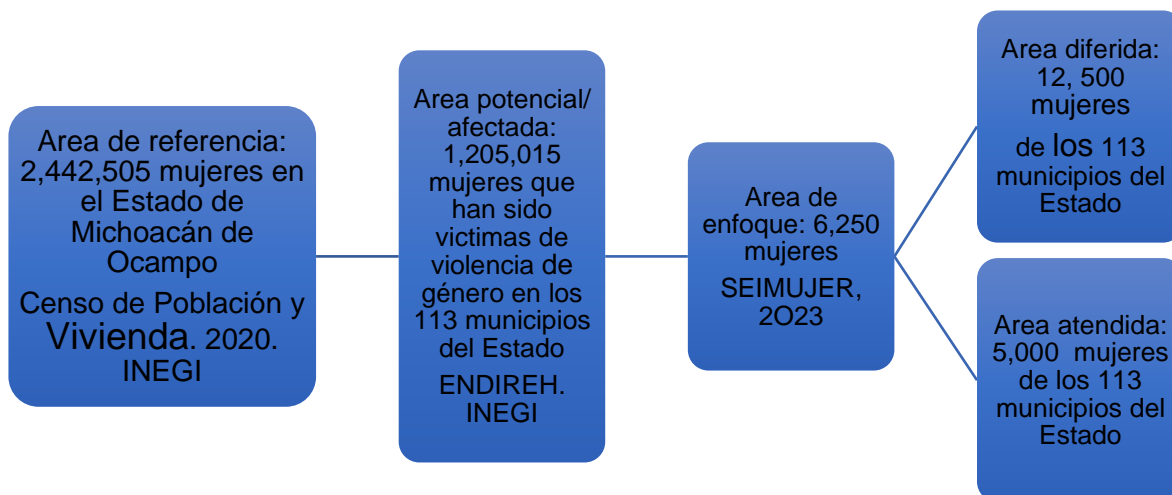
Area de referencia: 2,442,505 mujeres en el Estado de Michoacán de Ocampo

Censo de Población y Vivienda. 2020. INEGI

Area potencial/ afectada: 1,205,015 mujeres que han sido victimas de violencia de género en los 113 municipios del Estado

ENDIREH. INEGI

Area de enfoque: 6,250 mujeres

SEIMUJER, 2O23

Area diferida: 12, 500 mujeres

de los 113 municipios del Estado

Area atendida: 5,000 mujeres de los 113 municipios del Estado